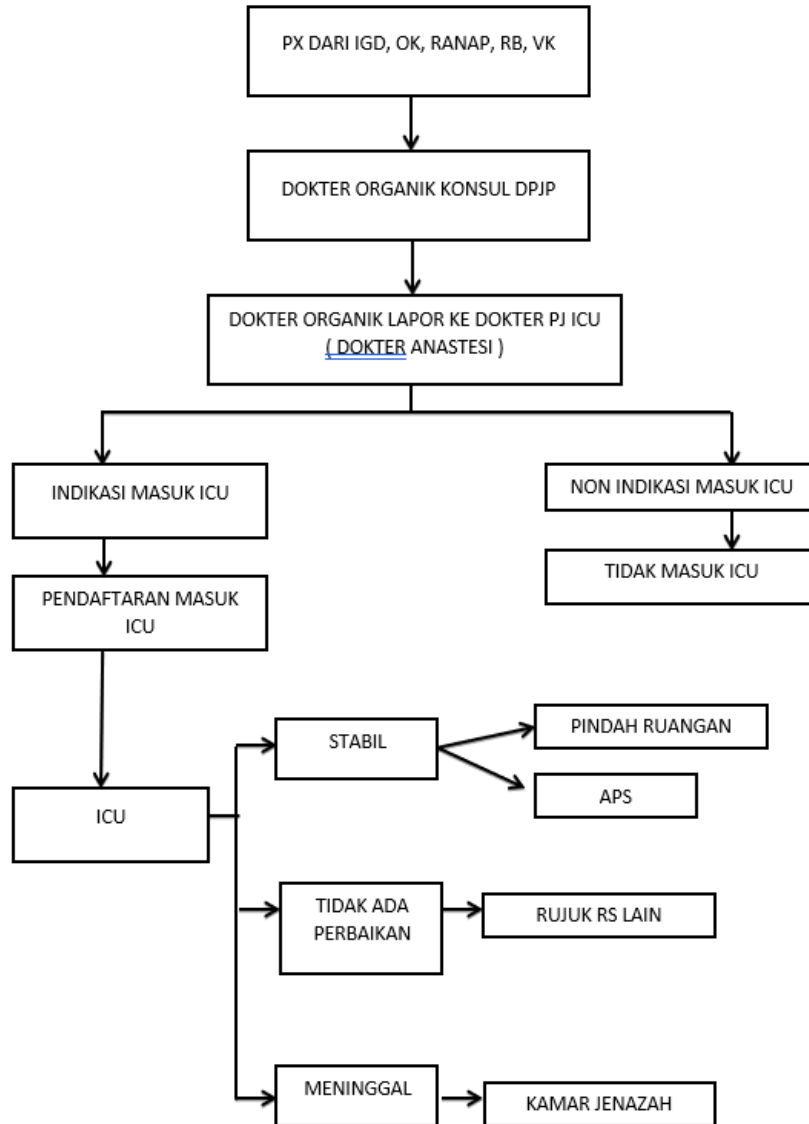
PX DARI IGD, OK, RANAP, RB, VK

DOKTER ORGANIK KONSUL DPJP

DOKTER ORGANIK LAPOR KE DOKTER PJ ICU ( DOKTER ANASTESI )

INDIKASI MASUK ICU

NON INDIKASI MASUK ICU

TIDAK MASUK ICU

PENDAFTARAN MASUK ICU

ICU

STABIL

PINDAH RUANGAN

APS

TIDAK ADA PERBAIKAN

RUJUK RS LAIN

MENINGGAL

KAMAR JENAZAH